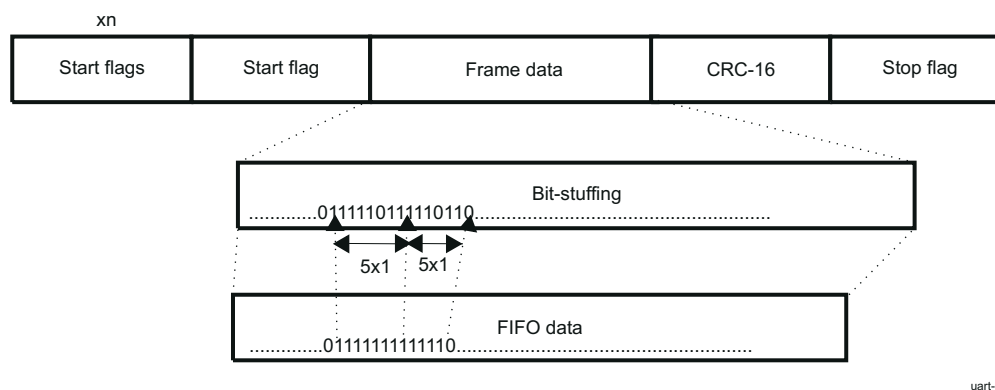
xn

| Start flags | Start flag | Frame data | CRC-16 | Stop flag |
|---|---|---|---|---|

Bit-stuffing
.............011111011111010110.......................................................

5x1 5x1

FIFO data
.............0111111111111110.......................................................

uart-